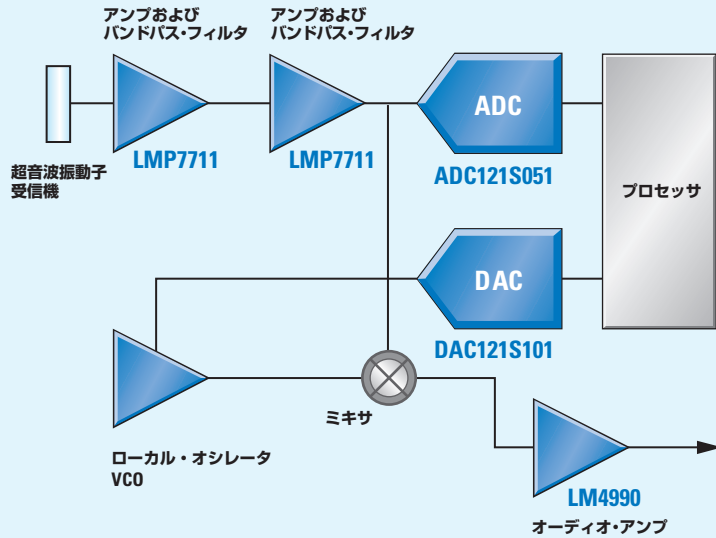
アンプおよび
バンドパス・フィルタ

アンプおよび
バンドパス・フィルタ

ADC

超音波振動子
受信機

LMP7711

LMP7711

ADC121S051

プロセッサ

DAC

DAC121S101

ミキサ

ローカル・オシレータ
VCO

LM4990

オーディオ・アンプ